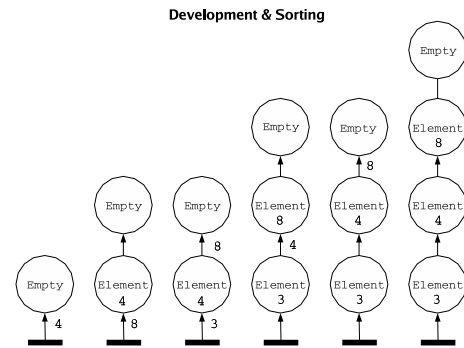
Development & Sorting

Empty

Empty

Empty

Empty

Element
8

Empty

8

Empty

Element
8

Element
4

Element
4

8

Element
4

8

Element
4

Element
3

4

Element
3

Element
3

Empty

4

Element
4

8

Element
4

3